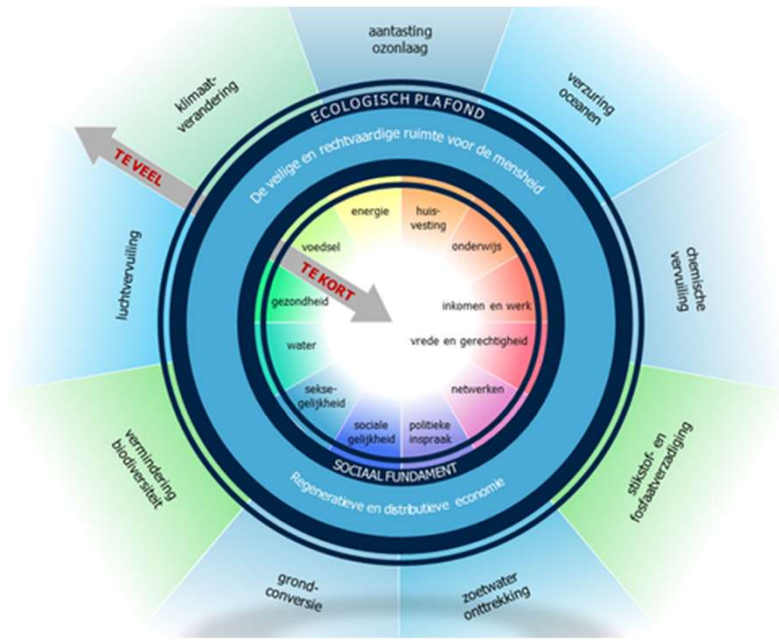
aantasting ozonlaag

verzuring oceanen

chemische vervuiling

stikstof- en fosfaatverzadiging

zoetwater onttrekking

grond-conversie

vermindering biodiversiteit

luchtvervuiling

klimaat-verandering

TE VEEL

ECOLOGISCH PLAFOND

De veilige en rechtvaardige ruimte voor de mensheid

TE KORT

energie

huis-vesting

onderwijs

inkomen en werk

vrede en gerechtigheid

netwerken

politieke inspraak

sociale gelijkheid

sekse-gelijkheid

water

gezondheid

voedsel

SOCIAAL FUNDAMENT

Regeneratieve en distributieve economie